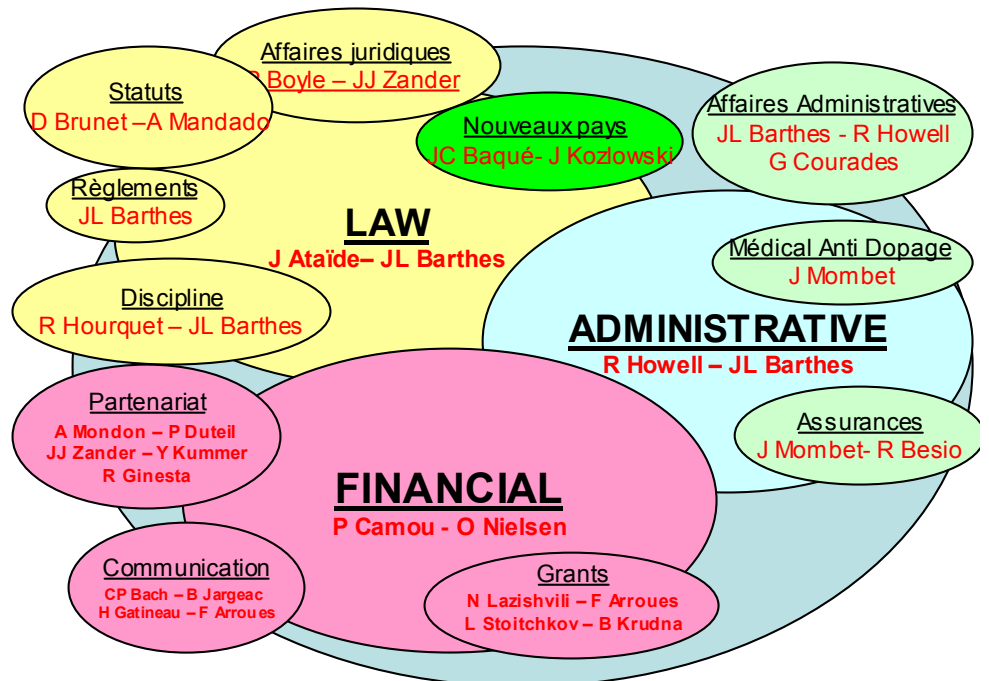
Affaires juridiques
P Boyle – JJ Zander

Statuts
D Brunet –A Mandado

Nouveaux pays
JC Baqué- J Kozlowski

Affaires Administratives
JL Barthes - R Howell
G Courades

Règlements
JL Barthes

LAW
J Ataïde– JL Barthes

Médical Anti Dopage
J Mombet

Discipline
R Hourquet – JL Barthes

ADMINISTRATIVE
R Howell – JL Barthes

Partenariat
A Mondon – P Duteil
JJ Zander – Y Kummer
R Ginesta

Assurances
J Mombet- R Besio

FINANCIAL
P Camou - O Nielsen

Communication
CP Bach – B Jargeac
H Gatineau – F Arroues

Grants
N Lazishvili – F Arroues
L Stoitchkov – B Krudna